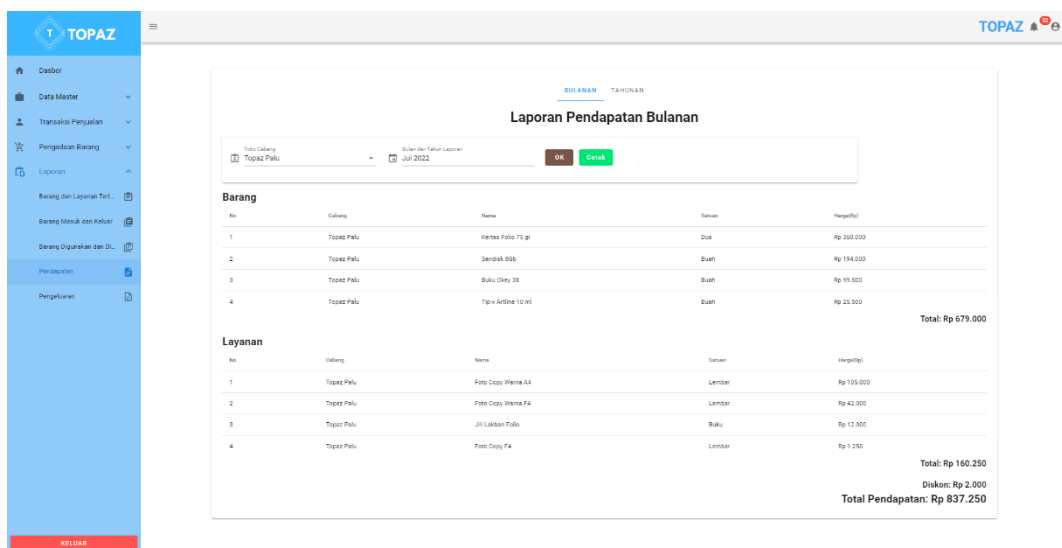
T TOPAZ

Dasbor
Data Master
Transaksi Penjualan
Pengadaan Barang
Laporan
Barang dan Layanan Terl...
Barang Masuk dan Keluar
Barang Digunakan dan Di...
Pendapatan
Pengeluaran

KELUAR

TOPAZ

BULANAN TAHUNAN

Laporan Pendapatan Bulanan

Toko Cabang
Topaz Palu
Bulan dan Tahun Laporan
Jul 2022
OK Cetak

Barang

| No | Cabang | Nama | Satuan | Harga(Rp) |
|---|---|---|---|---|
| 1 | Topaz Palu | Kertas Folio 70 gr | Dus | Rp 360.000 |
| 2 | Topaz Palu | Sandisk 8Gb | Buah | Rp 194.000 |
| 3 | Topaz Palu | Buku Okey 38 | Buah | Rp 99.500 |
| 4 | Topaz Palu | Tip-x Artline 10 ml | Buah | Rp 25.500 |

Total: Rp 679.000

Layanan

| No | Cabang | Nama | Satuan | Harga(Rp) |
|---|---|---|---|---|
| 1 | Topaz Palu | Foto Copy Warna A4 | Lembar | Rp 105.000 |
| 2 | Topaz Palu | Foto Copy Warna F4 | Lembar | Rp 42.000 |
| 3 | Topaz Palu | Jilid Lakban Folio | Buku | Rp 12.000 |
| 4 | Topaz Palu | Foto Copy F4 | Lembar | Rp 1.250 |

Total: Rp 160.250

Diskon: Rp 2.000
Total Pendapatan: Rp 837.250